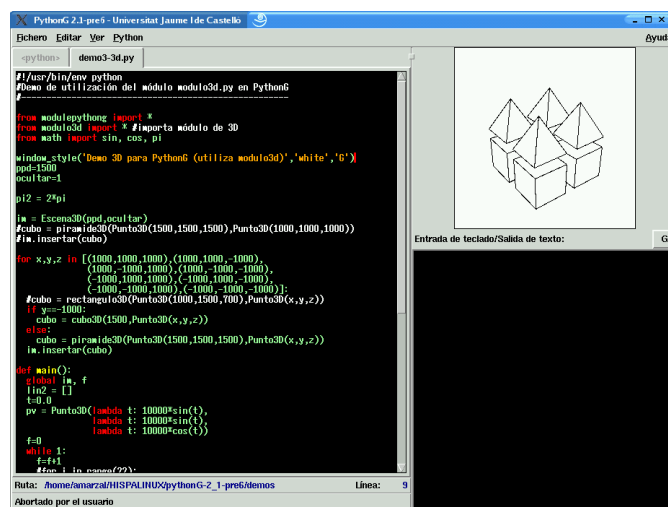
PythonG 2.1-pre6 - Universitat Jaume I de Castello

Fichero Editar Ver Python Ayud

<python> demo3-3d.py

#!/usr/bin/env python
#Demo de utilización del módulo modulo3d.py en PythonG
#------------------------------------------------------------

from modulepythong import *
from modulo3d import * #importa módulo de 3D
from math import sin, cos, pi

window_style('Demo 3D para PythonG (utiliza modulo3d)','white','G')
ppd=1500
ocultar=1

pi2 = 2*pi

im = Escena3D(ppd,ocultar)
#cubo = piramide3D(Punto3D(1500,1500,1500),Punto3D(1000,1000,1000))
#im.insertar(cubo)

for x,y,z in [(1000,1000,1000),(1000,1000,-1000),
              (1000,-1000,1000),(1000,-1000,-1000),
              (-1000,1000,1000),(-1000,1000,-1000),
              (-1000,-1000,1000),(-1000,-1000,-1000)]:
  #cubo = rectangulo3D(Punto3D(1000,1500,700),Punto3D(x,y,z))
  if y==-1000:
    cubo = cubo3D(1500,Punto3D(x,y,z))
  else:
    cubo = piramide3D(Punto3D(1500,1500,1500),Punto3D(x,y,z))
  im.insertar(cubo)

def main():
  global im, f
  lin2 = []
  t=0.0
  pv = Punto3D(lambda t: 10000*sin(t),
               lambda t: 10000*sin(t),
               lambda t: 10000*cos(t))
  f=0
  while 1:
    f=f+1
    #for i in range(22):

Ruta: /home/amarzal/HISPALINUX/pythonG-2_1-pre6/demos Línea: 9

Abortado por el usuario

Entrada de teclado/Salida de texto: G